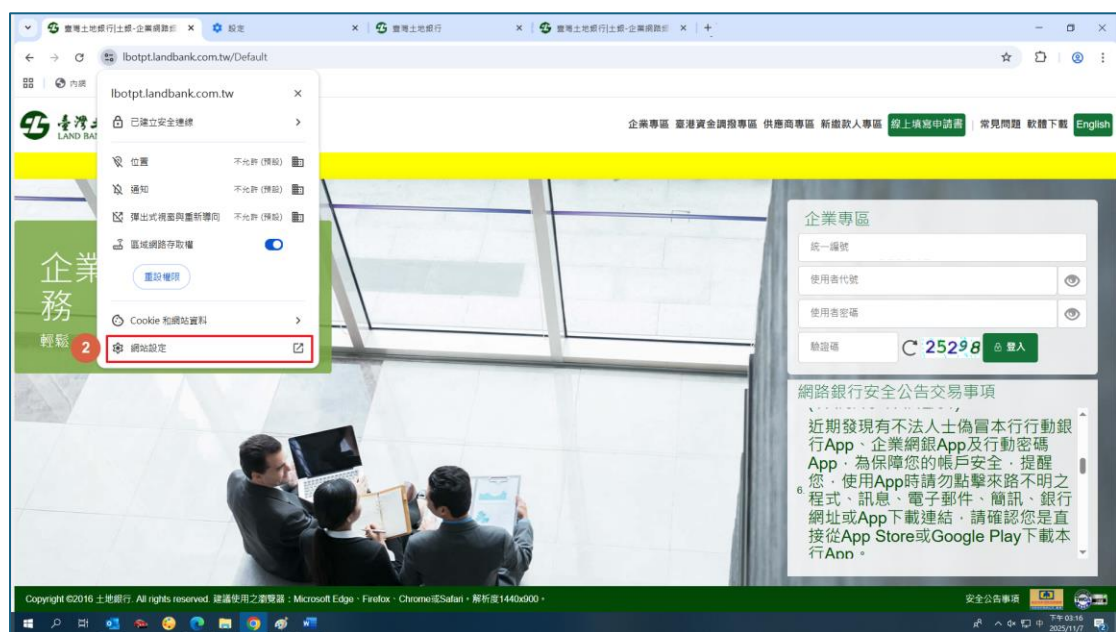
臺灣土地銀行[土銀-企業網路銀 × 設定 × 臺灣土地銀行 × 臺灣土地銀行[土銀-企業網路銀 × +

lbotpt.landbank.com.tw/Default

內購

lbotpt.landbank.com.tw ×

已建立安全連線

位置 不允許 (預設)

通知 不允許 (預設)

彈出式視窗與重新導向 不允許 (預設)

區域網路存取權

重設權限

Cookie 和網站資料

2 網站設定

臺灣土 LAND BA

企業專區 臺港資金調撥專區 供應商專區 新繳款人專區 線上填寫申請書 常見問題 軟體下載 English

企業 務 輕鬆

企業專區

統一編號

使用者代號

使用者密碼

驗證碼

25298 登入

網路銀行安全公告交易事項

6. 近期發現有不法人士偽冒本行行動銀行App、企業網銀App及行動密碼App，為保障您的帳戶安全，提醒您，使用App時請勿點擊來路不明之程式、訊息、電子郵件、簡訊、銀行網址或App下載連結，請確認您是直接從App Store或Google Play下載本行App。

Copyright ©2016 土地銀行. All rights reserved. 建議使用之瀏覽器：Microsoft Edge、Firefox、Chrome或Safari，解析度1440x900。

安全公告事項

下午 03:16 2025/11/7